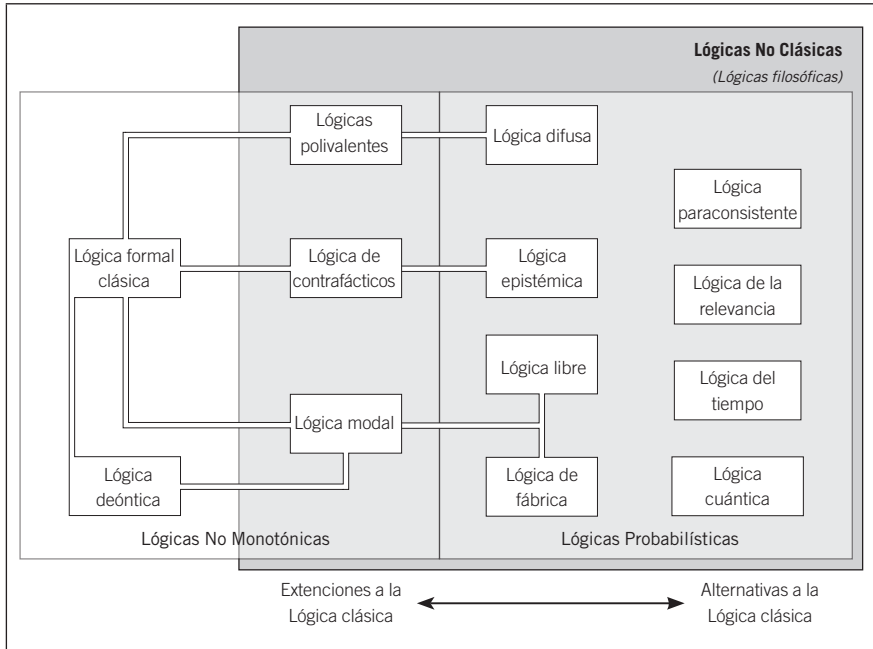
Lógicas No Clásicas
(Lógicas filosóficas)

Lógicas polivalentes

Lógica difusa

Lógica paraconsistente

Lógica formal clásica

Lógica de contrafácticos

Lógica epistémica

Lógica de la relevancia

Lógica libre

Lógica del tiempo

Lógica modal

Lógica deóntica

Lógica de fábrica

Lógica cuántica

Lógicas No Monotónicas

Lógicas Probabilísticas

Extenciones a la Lógica clásica

Alternativas a la Lógica clásica